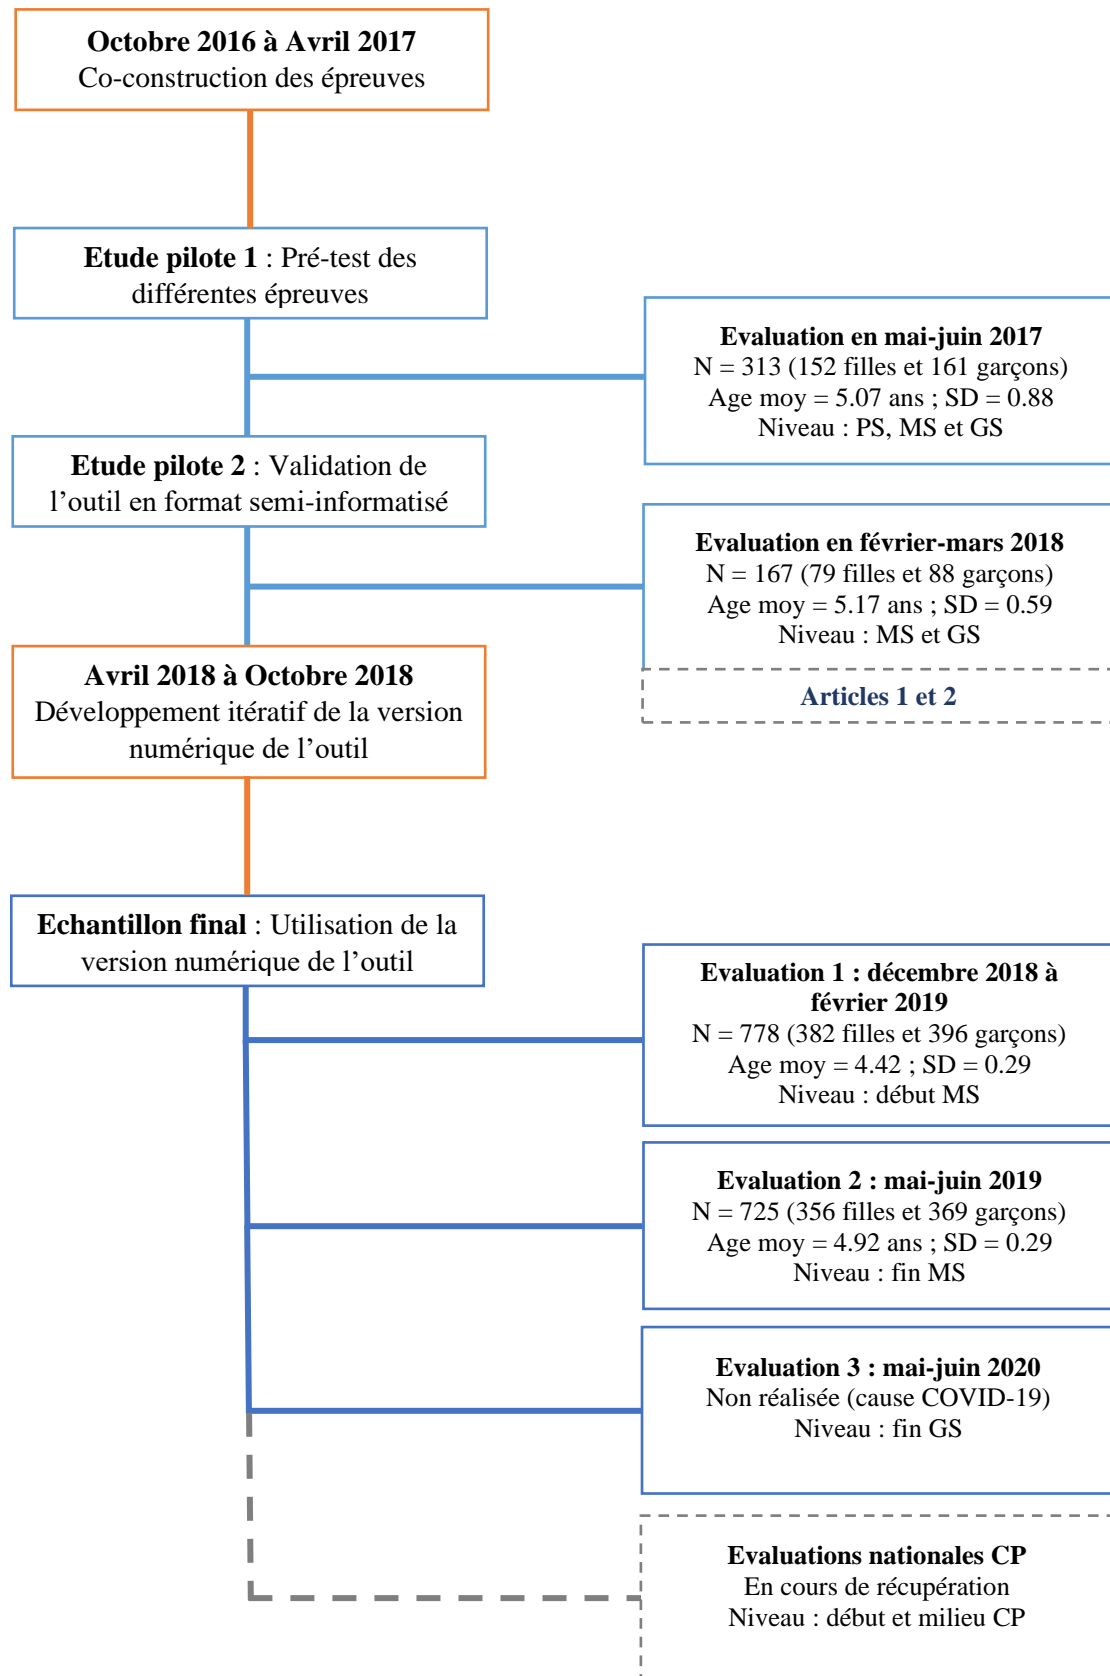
**Octobre 2016 à Avril 2017**
Co-construction des épreuves

**Etude pilote 1** : Pré-test des différentes épreuves

**Evaluation en mai-juin 2017**
N = 313 (152 filles et 161 garçons)
Age moy = 5.07 ans ; SD = 0.88
Niveau : PS, MS et GS

**Etude pilote 2** : Validation de l'outil en format semi-informatisé

**Evaluation en février-mars 2018**
N = 167 (79 filles et 88 garçons)
Age moy = 5.17 ans ; SD = 0.59
Niveau : MS et GS

**Articles 1 et 2**

**Avril 2018 à Octobre 2018**
Développement itératif de la version numérique de l'outil

**Echantillon final** : Utilisation de la version numérique de l'outil

**Evaluation 1 : décembre 2018 à février 2019**
N = 778 (382 filles et 396 garçons)
Age moy = 4.42 ; SD = 0.29
Niveau : début MS

**Evaluation 2 : mai-juin 2019**
N = 725 (356 filles et 369 garçons)
Age moy = 4.92 ans ; SD = 0.29
Niveau : fin MS

**Evaluation 3 : mai-juin 2020**
Non réalisée (cause COVID-19)
Niveau : fin GS

**Evaluations nationales CP**
En cours de récupération
Niveau : début et milieu CP